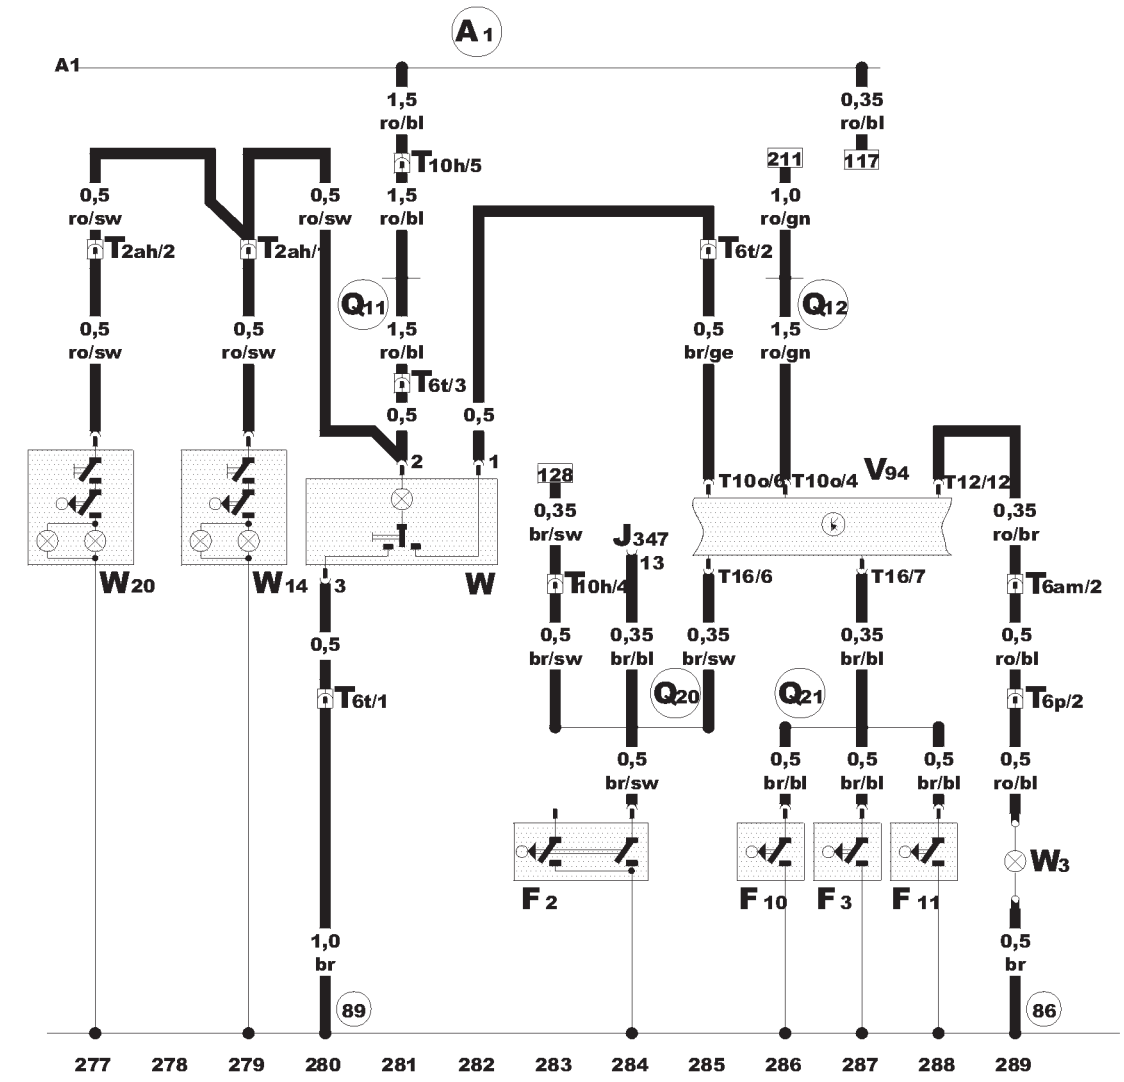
A1

A1

1,5
ro/bl

T10h/5

1,5
ro/bl

Q11

1,5
ro/bl

T6t/3

0,5

2

0,35
ro/bl

117

211

1,0
ro/gn

Q12

1,5
ro/gn

0,5
ro/sw

T2ah/2

0,5
ro/sw

0,5
ro/sw

T2ah/1

0,5
ro/sw

T6t/2

0,5
br/ge

0,5

1

W20

W14

3

W

0,5

T6t/1

1,0
br

89

128

0,35
br/sw

T10h/4

0,5
br/sw

J347

13

0,35
br/bl

T10o/6

T10o/4

V94

T12/12

T16/6

0,35
br/sw

Q20

0,5
br/sw

T16/7

0,35
br/bl

Q21

0,5
br/bl

0,5
br/bl

0,5
br/bl

0,35
ro/br

T6am/2

0,5
ro/bl

T6p/2

0,5
ro/bl

W3

0,5
br

86

F2

F10

F3

F11

277 278 279 280 281 282 283 284 285 286 287 288 289